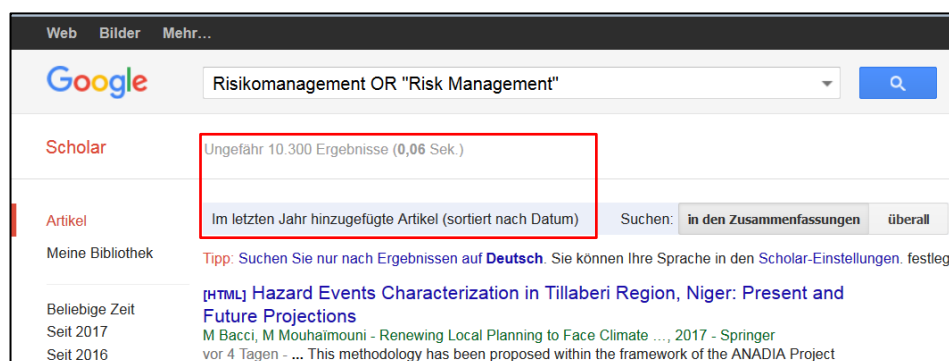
Web Bilder Mehr…

Google

Risikomanagement OR "Risk Management"

Scholar

Ungefähr 10.300 Ergebnisse (**0,06** Sek.)

Artikel

Meine Bibliothek

Im letzten Jahr hinzugefügte Artikel (sortiert nach Datum)

Suchen: in den Zusammenfassungen überall

Tipp: Suchen Sie nur nach Ergebnissen auf **Deutsch**. Sie können Ihre Sprache in den Scholar-Einstellungen. festleg

Beliebige Zeit
Seit 2017
Seit 2016

[HTML] Hazard Events Characterization in Tillaberi Region, Niger: Present and Future Projections

M Bacci, M Mouhaïmouni - Renewing Local Planning to Face Climate …, 2017 - Springer

vor 4 Tagen - ... This methodology has been proposed within the framework of the ANADIA Project